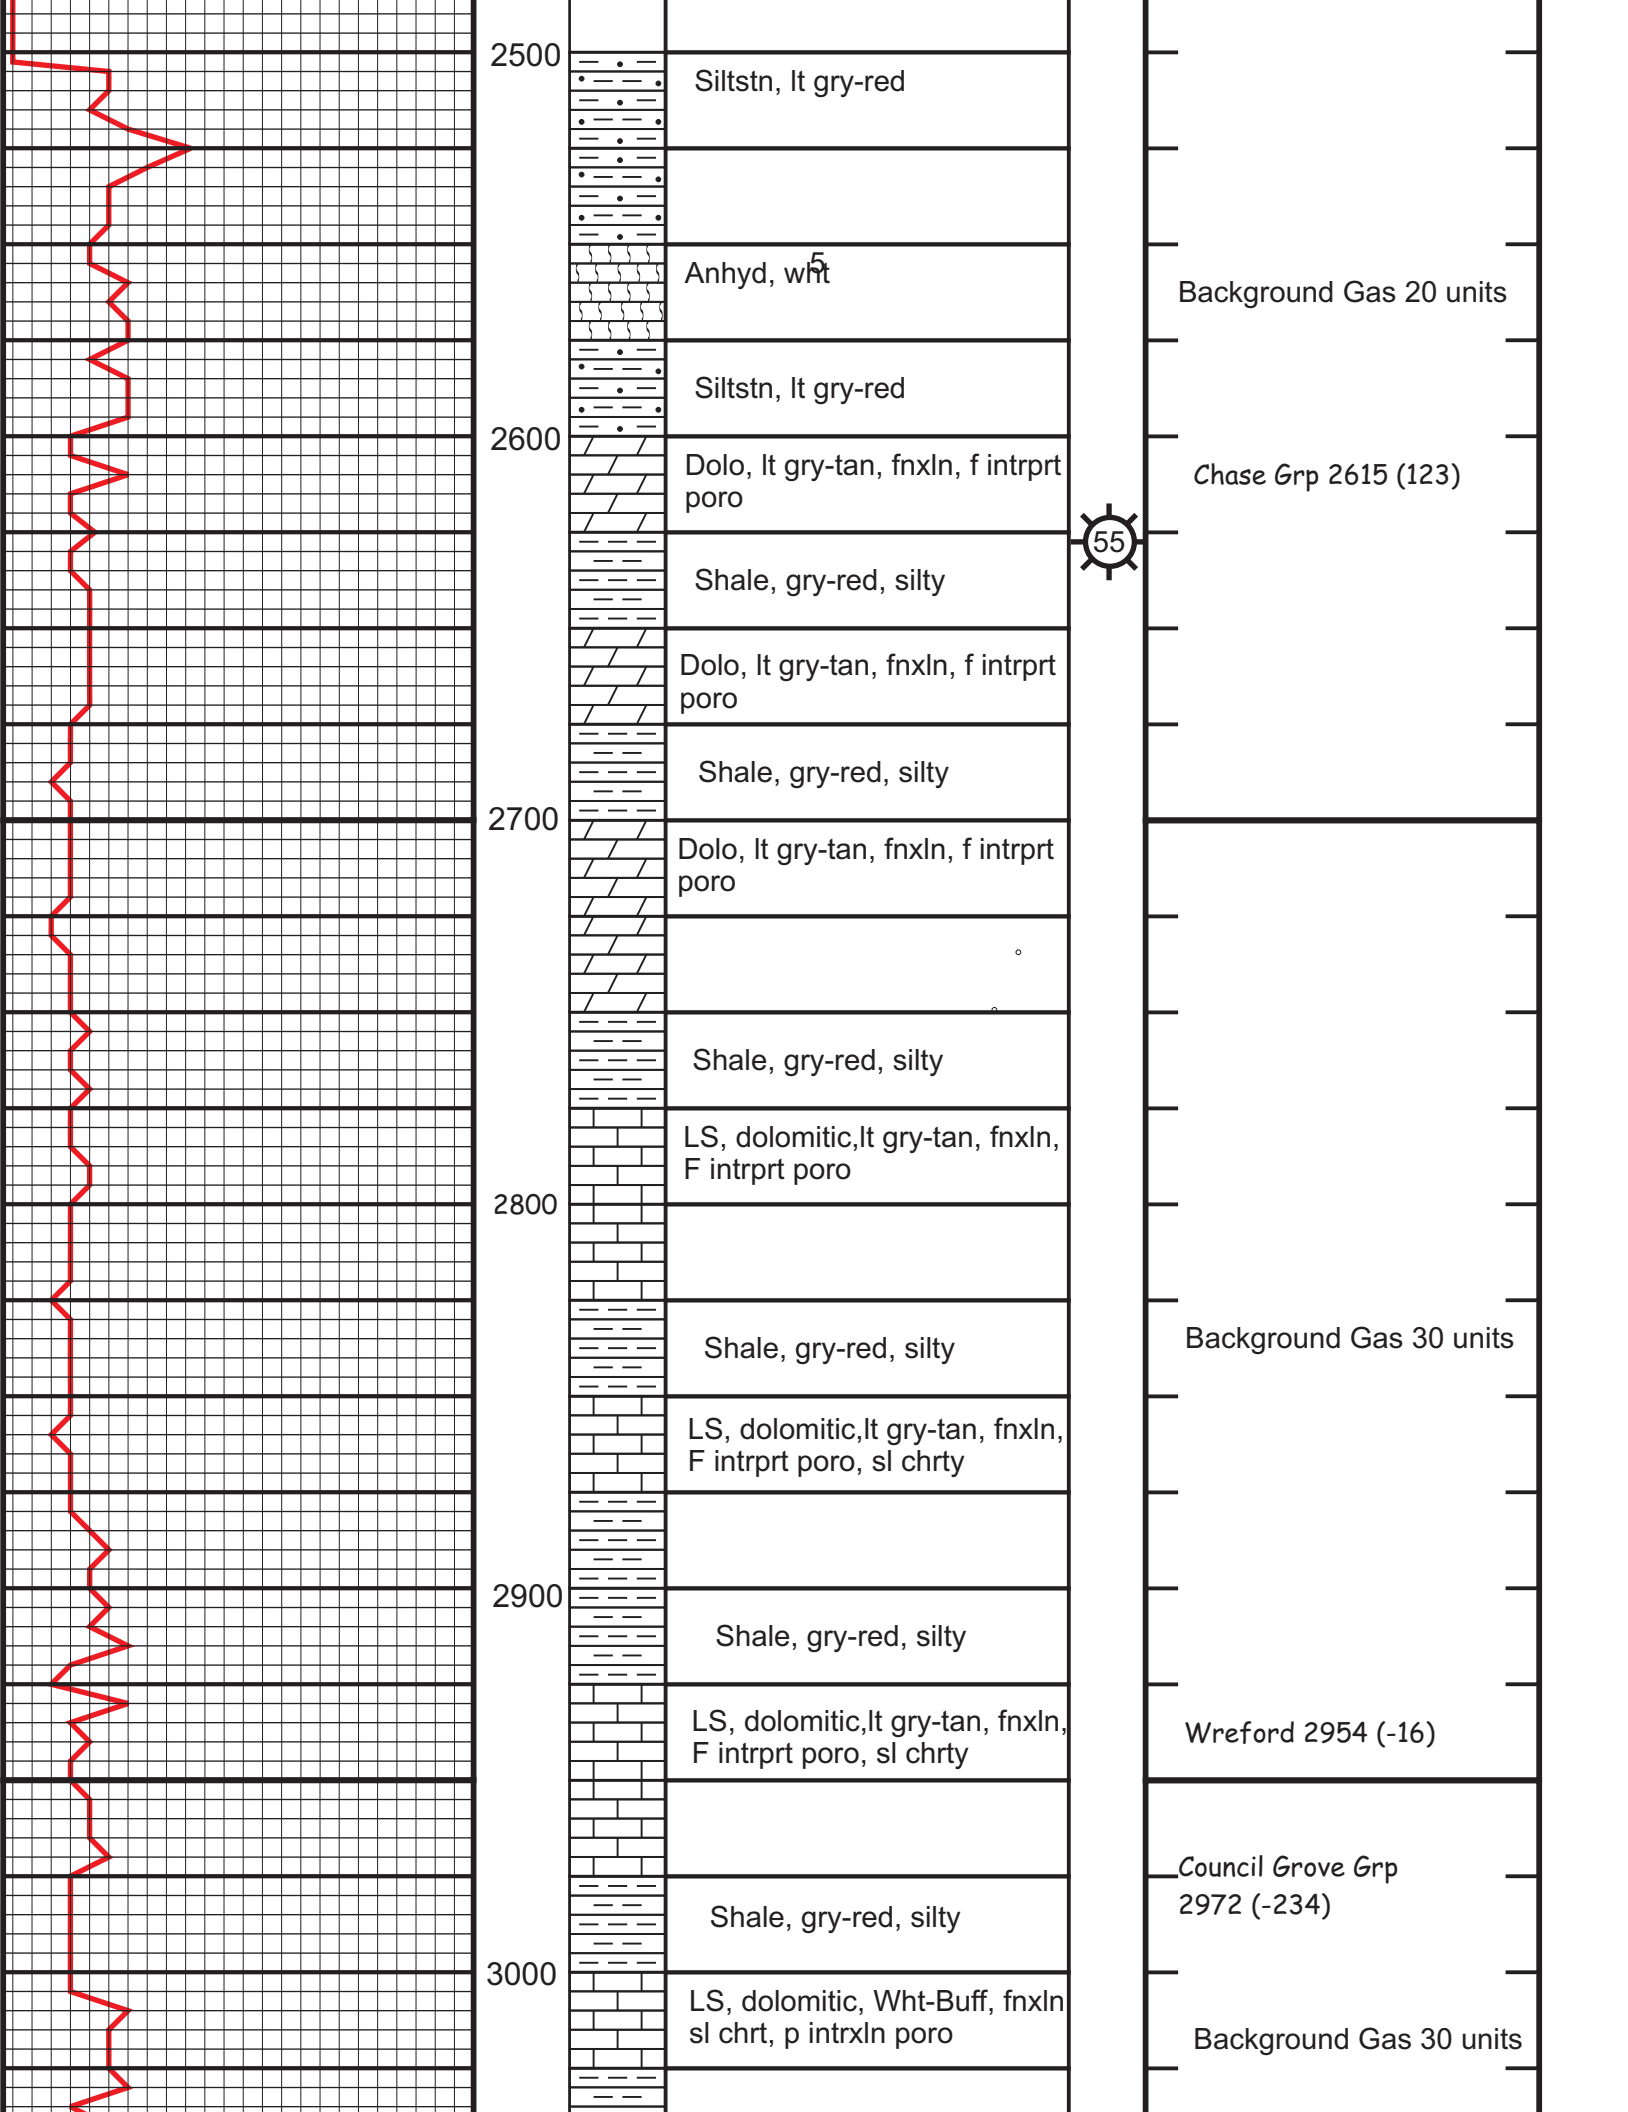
2500
Siltstn, lt gry-red
Anhyd, wht
5
Background Gas 20 units
Siltstn, lt gry-red
2600
Dolo, lt gry-tan, fnxln, f intrprt poro
Chase Grp 2615 (123)
55
Shale, gry-red, silty
Dolo, lt gry-tan, fnxln, f intrprt poro
Shale, gry-red, silty
2700
Dolo, lt gry-tan, fnxln, f intrprt poro
Shale, gry-red, silty
LS, dolomitic,lt gry-tan, fnxln, F intrprt poro
2800
Shale, gry-red, silty
Background Gas 30 units
LS, dolomitic,lt gry-tan, fnxln, F intrprt poro, sl chrty
2900
Shale, gry-red, silty
LS, dolomitic,lt gry-tan, fnxln, F intrprt poro, sl chrty
Wreford 2954 (-16)
Council Grove Grp 2972 (-234)
Shale, gry-red, silty
3000
LS, dolomitic, Wht-Buff, fnxln sl chrt, p intrxln poro
Background Gas 30 units